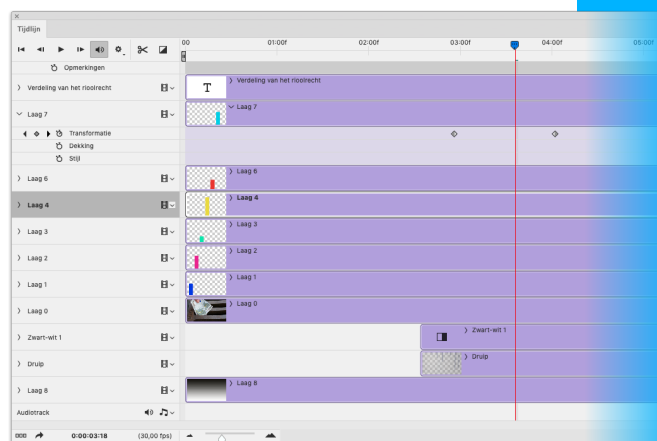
Tijdlijn

00
01:00f
02:00f
03:00f
04:00f
05:00f

Opmerkingen
Verdeling van het rioolrecht
T
Verdeling van het rioolrecht
Laag 7
Laag 7
Transformatie
Dekking
Stijl
Laag 6
Laag 6
Laag 4
Laag 4
Laag 3
Laag 3
Laag 2
Laag 2
Laag 1
Laag 1
Laag 0
Laag 0
Zwart-wit 1
Zwart-wit 1
Druip
Druip
Laag 8
Laag 8
Audiotrack

0:00:03:18
(30,00 fps)